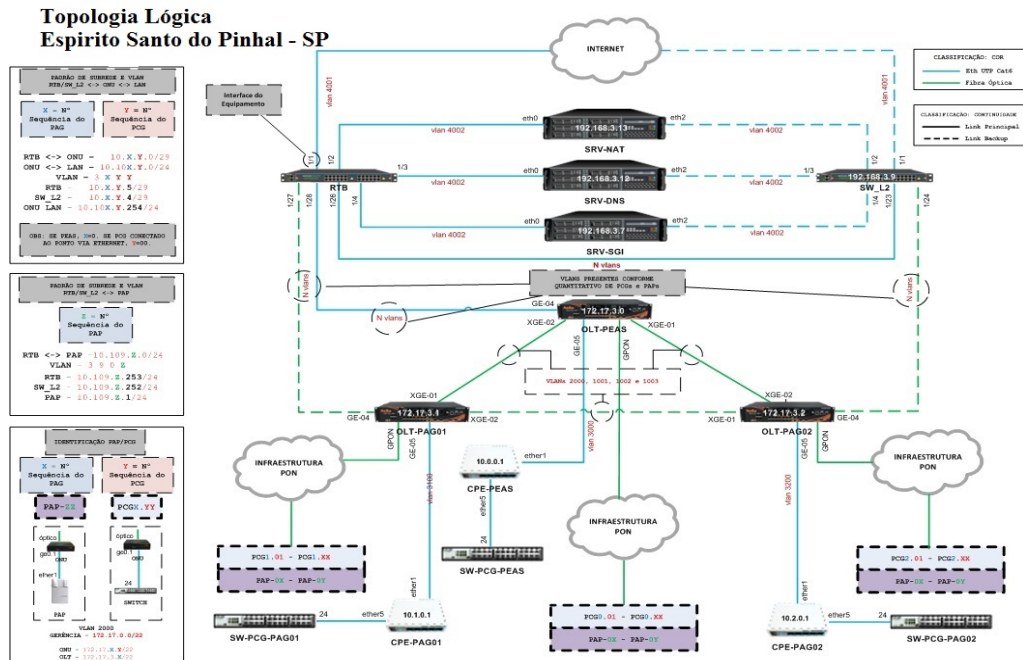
Topologia Lógica
Espirito Santo do Pinhal - SP

PADRÃO DE SUBREDE E VLAN
RTB/SW_L2 <-> ONU <-> LAN

X = N° Sequência do PAG

Y = N° Sequência do PCG

RTB <-> ONU - 10.X.Y.0/29
ONU <-> LAN - 10.10X.Y.0/24
VLAN - 3 X Y Y
RTB - 10.X.Y.5/29
SW_L2 - 10.X.Y.4/29
ONU LAN - 10.10X.Y.254/24

OBS: SE PEAS, X=0. SE PCG CONECTADO AO PONTO VIA ETHERNET, Y=00.

PADRÃO DE SUBREDE E VLAN
RTB/SW_L2 <-> PAP

Z = N° Sequência do PAP

RTB <-> PAP - 10.109.Z.0/24
VLAN - 3 9 0 Z
RTB - 10.109.Z.253/24
SW_L2 - 10.109.Z.252/24
PAP - 10.109.Z.1/24

IDENTIFICAÇÃO PAP/PCG

X = N° Sequência do PAG

Y = N° Sequência do PCG

PAP-ZZ

PCGX.YY

óptico
gei0.1
ONU
ether1
PAP

óptico
gei0.1
ONU
24
SWITCH

VLAN 2000
GERÊNCIA - 172.17.0.0/22

ONU - 172.17.X.Y/22
OLT - 172.17.X.X/22

INTERNET

CLASSIFICAÇÃO: COR
Eth UTP Cat6
Fibra Óptica

CLASSIFICAÇÃO: CONTINUIDADE
Link Principal
Link Backup

Interface do Equipamento

vlan 4001
vlan 4001

eth0
192.168.3.13
eth2
SRV-NAT
vlan 4002
vlan 4002

eth0
192.168.3.12
eth2
SRV-DNS
vlan 4002
vlan 4002

eth0
192.168.3.7
eth2
SRV-SGI
vlan 4002
vlan 4002

1/1
1/2
1/3
RTB
1/27
1/26
1/4

1/3
1/2
1/1
192.168.3.9
SW_L2
1/4
1/23
1/24

N vlans
N vlans
N vlans
N vlans

VLANS PRESENTES CONFORME QUANTITATIVO DE PCGs e PAPs

GE-04
172.17.0.0
OLT-PEAS
XGE-02
XGE-01
GE-05
GPON

VLANs 2000, 1001, 1002 e 1003

XGE-01
GE-04
172.17.1.1
OLT-PAG01
XGE-02
GPON
GE-05
vlan 3100

XGE-02
172.17.2.2
OLT-PAG02
XGE-01
GE-04
GPON
GE-05
vlan 3200

vlan 3000

INFRAESTRUTURA PON

10.0.0.1
ether1
CPE-PEAS
ether5
24
SW-PCG-PEAS

INFRAESTRUTURA PON

INFRAESTRUTURA PON

PCG1.01 - PCG1.XX
PAP-0X - PAP-0Y

PCG2.01 - PCG2.XX
PAP-0X - PAP-0Y

PCG0.01 - PCG0.XX
PAP-0X - PAP-0Y

24
SW-PCG-PAG01
ether5
ether1
10.1.0.1
CPE-PAG01

ether1
10.2.0.1
ether5
CPE-PAG02
24
SW-PCG-PAG02